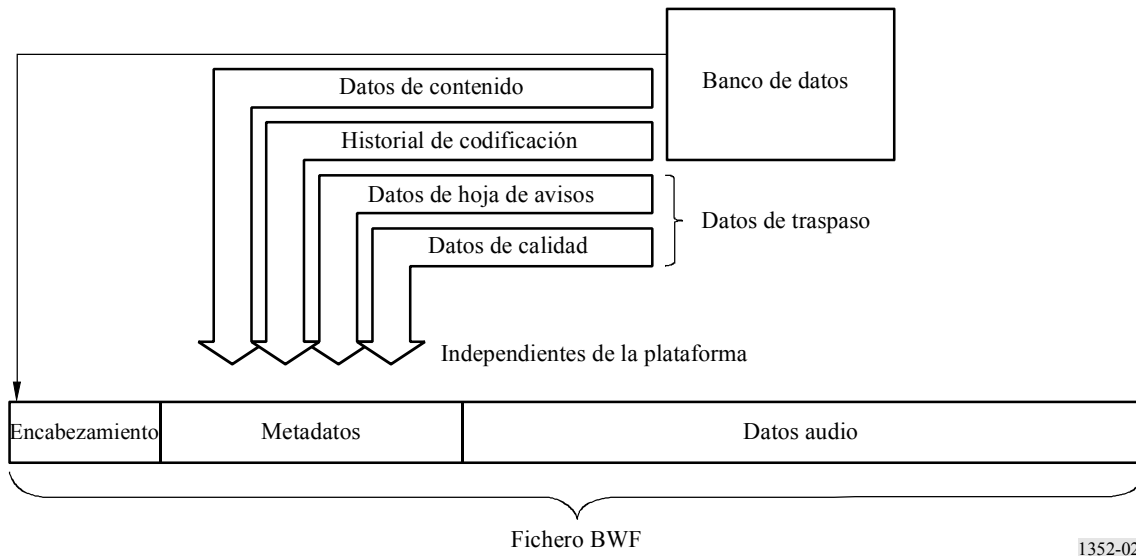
Banco de datos

Datos de contenido

Historial de codificación

Datos de hoja de avisos

Datos de calidad

Datos de traspaso

Independientes de la plataforma

Encabezamiento

Metadatos

Datos audio

Fichero BWF

1352-02